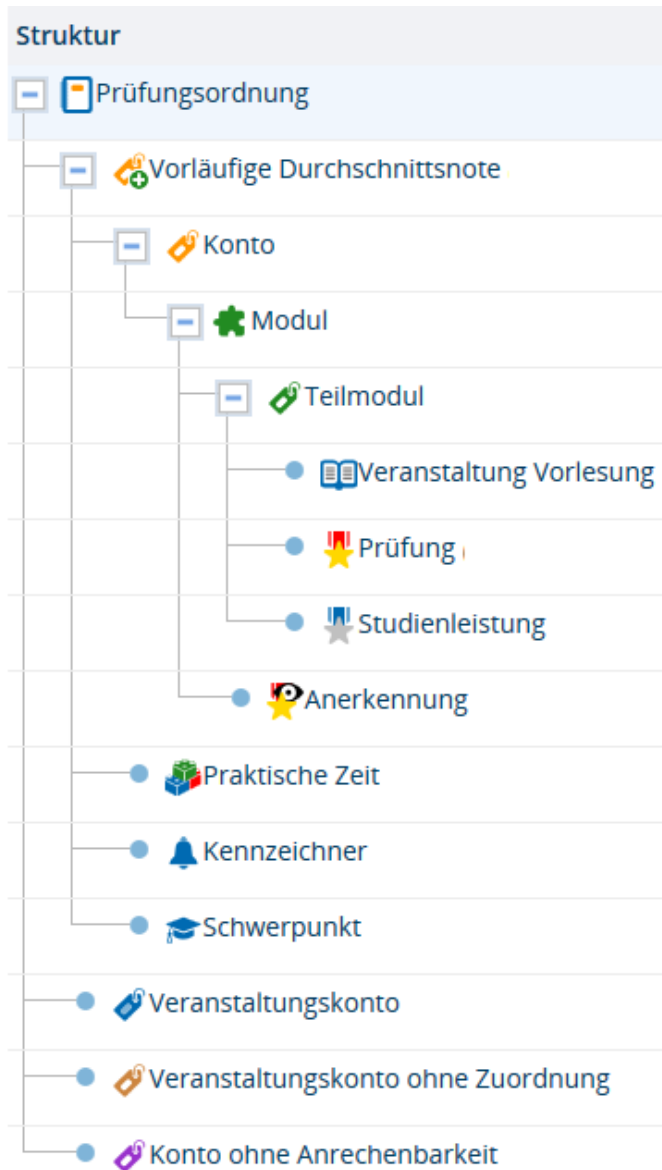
Struktur

Prüfungsordnung

Vorläufige Durchschnittsnote

Konto

Modul

Teilmodul

Veranstaltung Vorlesung

Prüfung

Studienleistung

Anerkennung

Praktische Zeit

Kennzeichner

Schwerpunkt

Veranstaltungskonto

Veranstaltungskonto ohne Zuordnung

Konto ohne Anrechenbarkeit